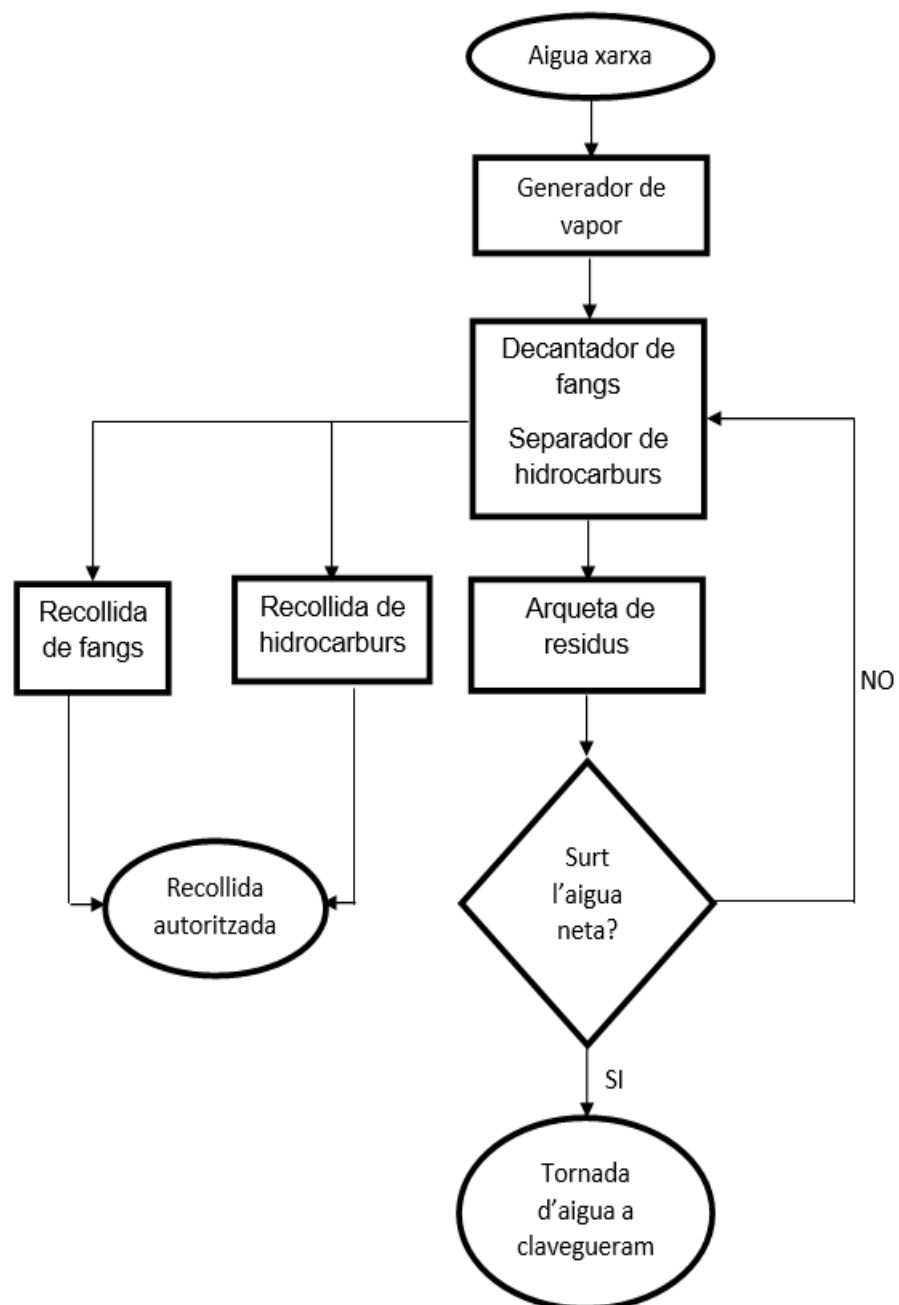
Aigua xarxa

Generador de vapor

Decantador de fangs

Separador de hidrocarburs

Recollida de fangs

Recollida de hidrocarburs

Arqueta de residus

NO

Surt l'aigua neta?

Recollida autoritzada

SI

Tornada d'aigua a clavegueram